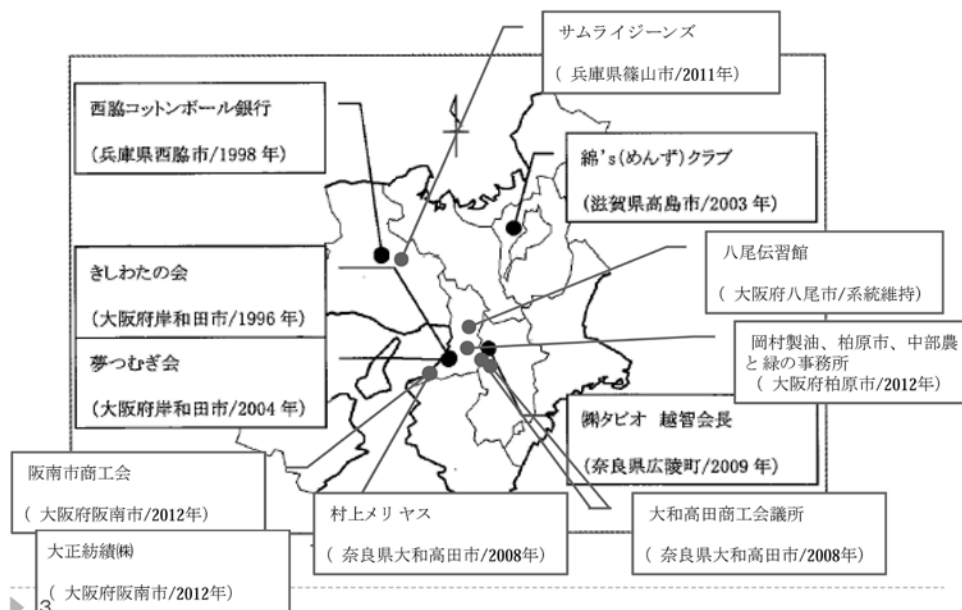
サムライジーンズ

（ 兵庫県篠山市/2011年）

西脇コットンボール銀行

（兵庫県西脇市/1998 年）

綿's(めんず)クラブ

（滋賀県高島市/2003 年）

八尾伝習館

（ 大阪府八尾市/系統維持）

きしわたの会

（大阪府岸和田市/1996 年）

岡村製油、柏原市、中部農と緑の事務所

（ 大阪府柏原市/2012年）

夢つむぎ会

（大阪府岸和田市/2004 年）

㈱タピオ 越智会長

（奈良県広陵町/2009 年）

阪南市商工会

（ 大阪府阪南市/2012年）

村上メリヤス

（ 奈良県大和高田市/2008年）

大和高田商工会議所

（ 奈良県大和高田市/2008年）

大正紡績㈱

（ 大阪府阪南市/2012年）

3